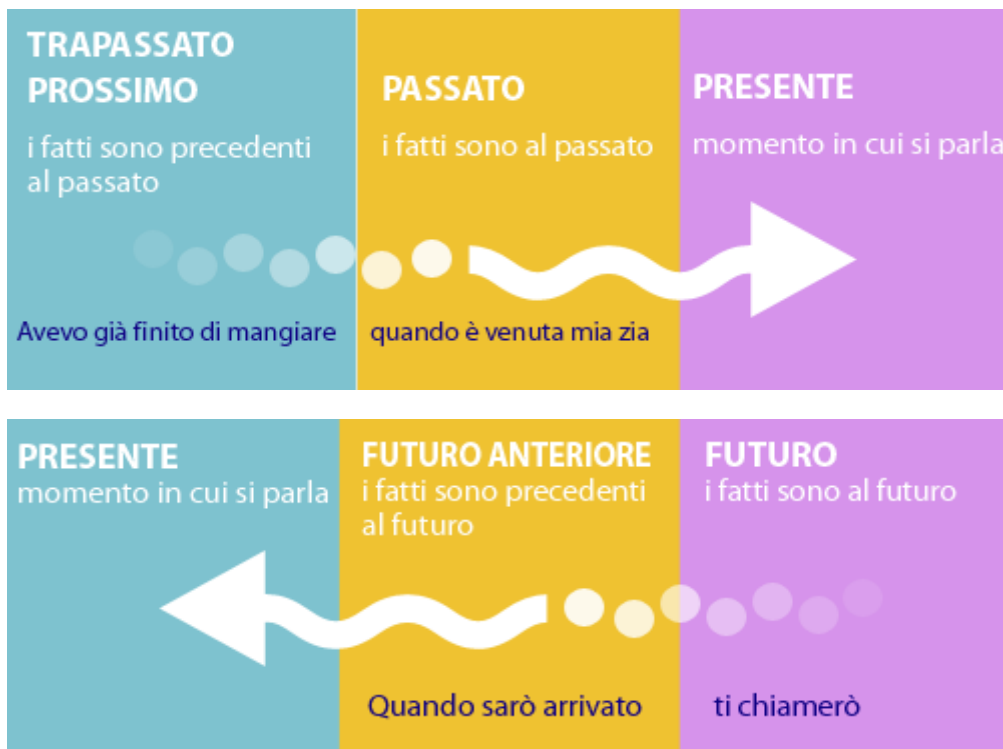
TRAPASSATO PROSSIMO
i fatti sono precedenti al passato

PASSATO
i fatti sono al passato

PRESENTE
momento in cui si parla

Avevo già finito di mangiare

quando è venuta mia zia

PRESENTE
momento in cui si parla

FUTURO ANTERIORE
i fatti sono precedenti al futuro

FUTURO
i fatti sono al futuro

Quando sarò arrivato

ti chiamerò